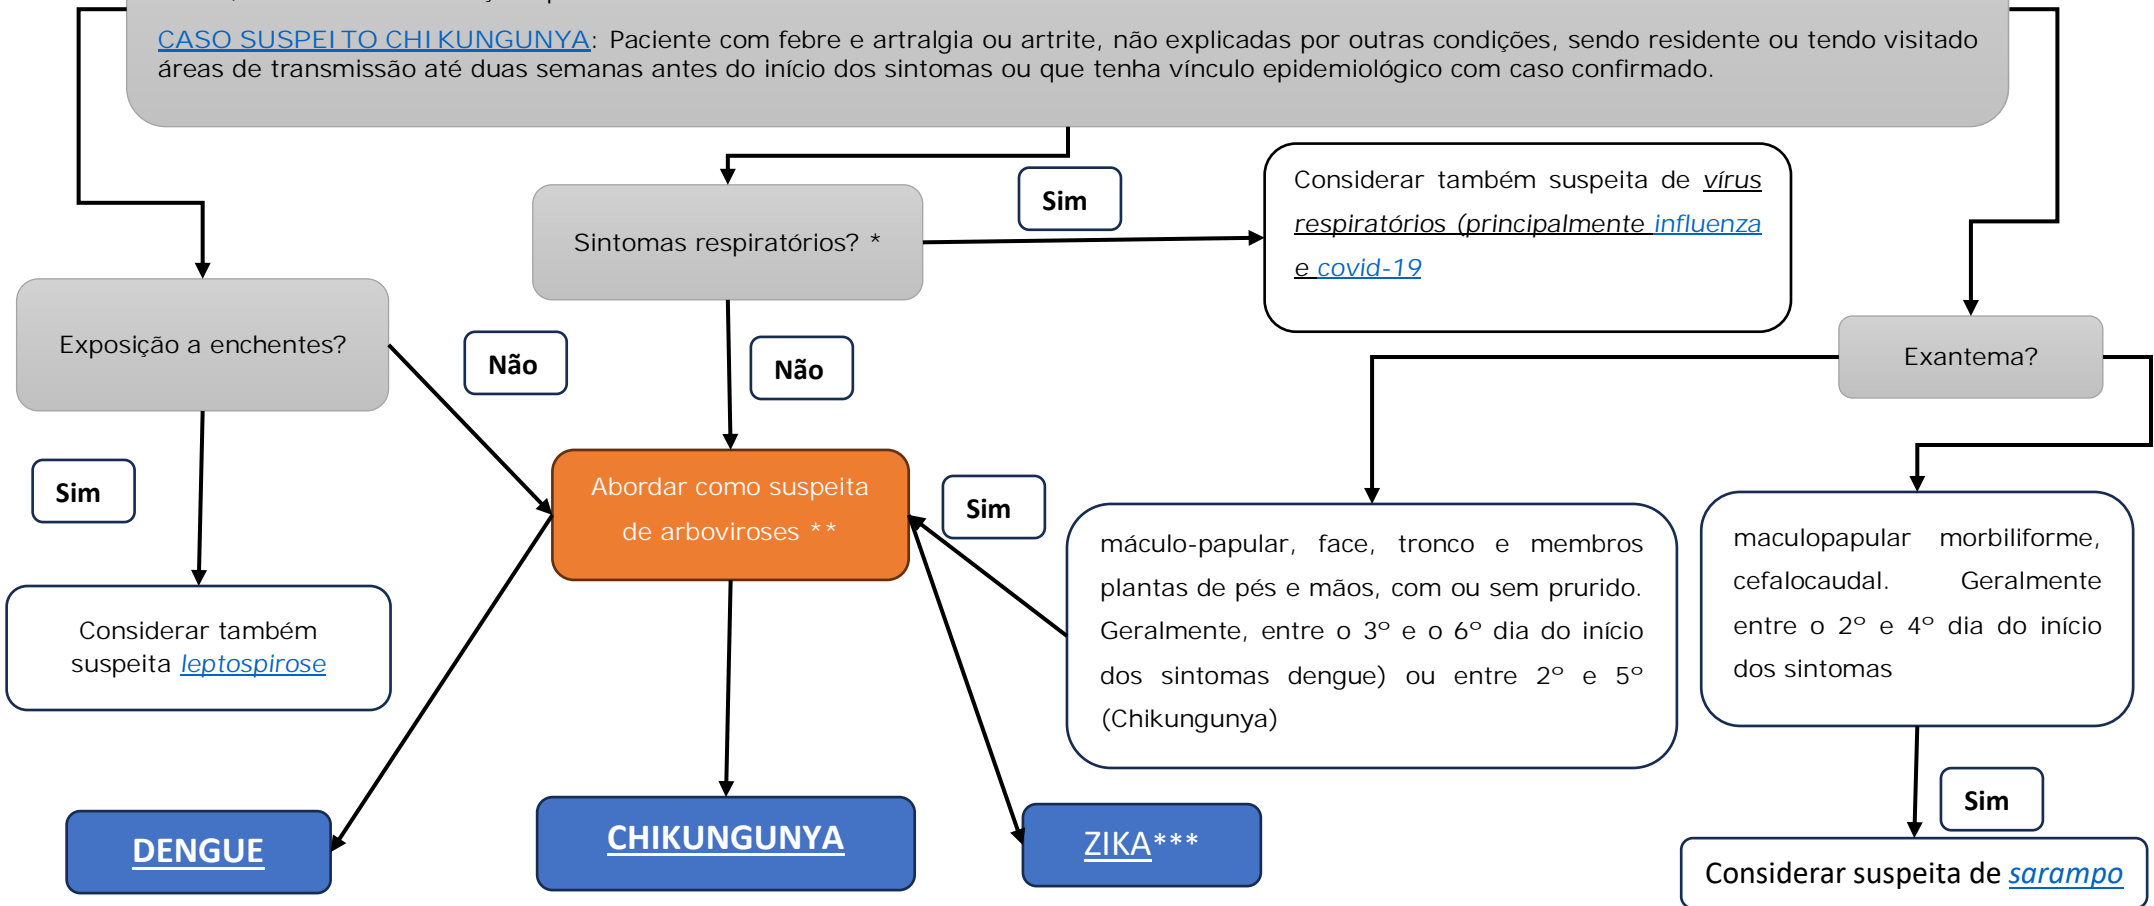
CASO SUSPEITO CHIKUNGUNYA: Paciente com febre e artralgia ou artrite, não explicadas por outras condições, sendo residente ou tendo visitado áreas de transmissão até duas semanas antes do início dos sintomas ou que tenha vínculo epidemiológico com caso confirmado.

Sintomas respiratórios? *

Sim

Considerar também suspeita de vírus respiratórios (principalmente influenza e covid-19

Exposição a enchentes?

Não

Não

Exantema?

Sim

Abordar como suspeita de arboviroses **

Sim

máculo-papular, face, tronco e membros plantas de pés e mãos, com ou sem prurido. Geralmente, entre o 3° e o 6° dia do início dos sintomas dengue) ou entre 2° e 5° (Chikungunya)

maculopapular morbiliforme, cefalocaudal. Geralmente entre o 2° e 4° dia do início dos sintomas

Considerar também suspeita leptospirose

Sim

DENGUE

CHIKUNGUNYA

ZIKA***

Considerar suspeita de sarampo